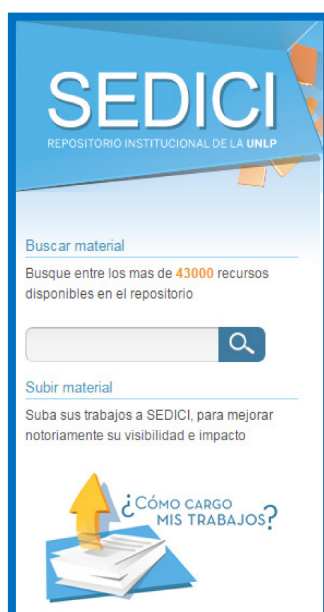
SEDICI
REPOSITORIO INSTITUCIONAL DE LA UNLP

Buscar material

Busque entre los mas de 43000 recursos disponibles en el repositorio

Subir material

Suba sus trabajos a SEDICI, para mejorar notoriamente su visibilidad e impacto

¿CÓMO CARGO MIS TRABAJOS?